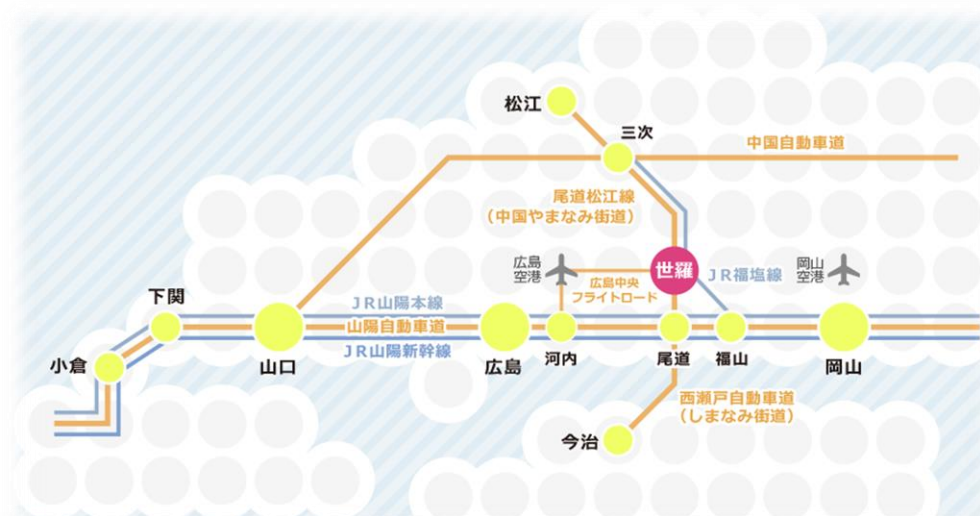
松江

三次

中国自動車道

尾道松江線
（中国やまなみ街道）

広島
空港

広島中央
フライトロード

世羅

JR福塩線

岡山
空港

下関

JR山陽本線

山陽自動車道

JR山陽新幹線

小倉

山口

広島

河内

尾道

福山

岡山

西瀬戸自動車道
（しまなみ街道）

今治